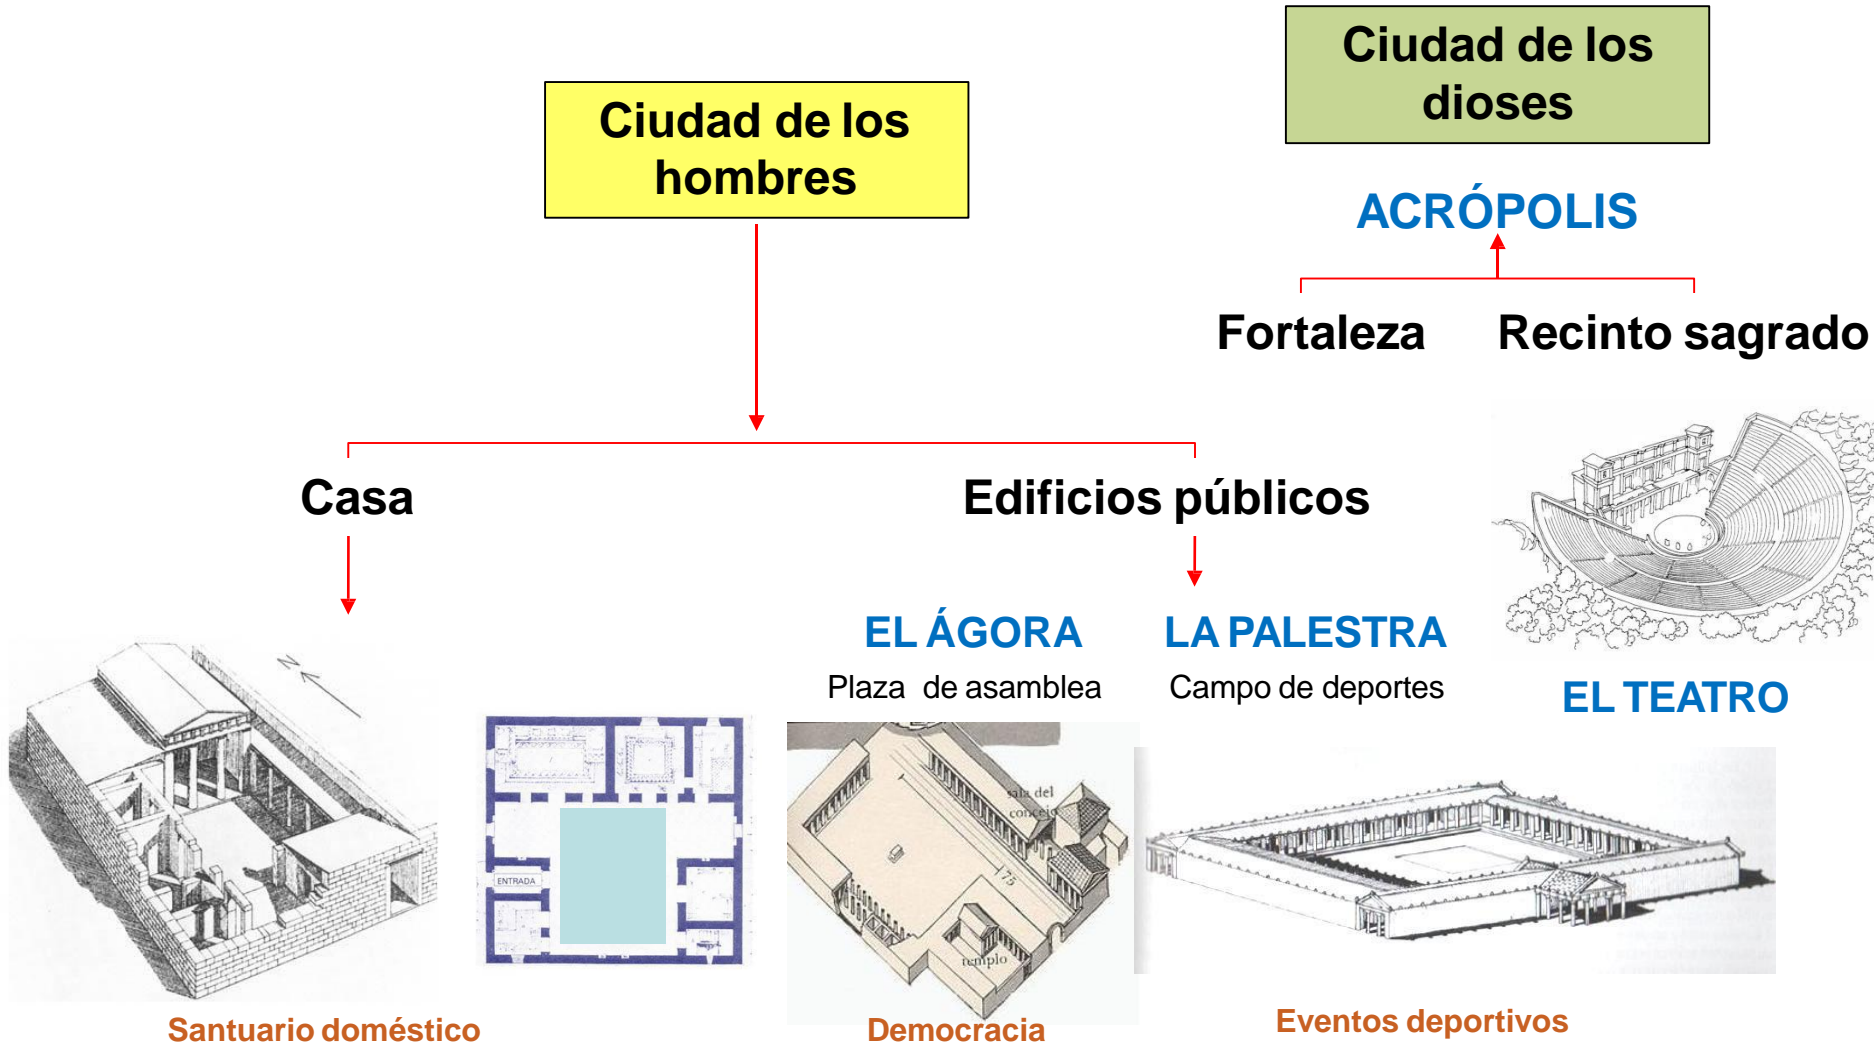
Ciudad de los dioses

Ciudad de los hombres

ACRÓPOLIS

Fortaleza

Recinto sagrado

Casa

Edificios públicos

EL ÁGORA

Plaza de asamblea

LA PALESTRA

Campo de deportes

EL TEATRO

N

ENTRADA

sala del consejo

templo

Santuario doméstico

Democracia

Eventos deportivos